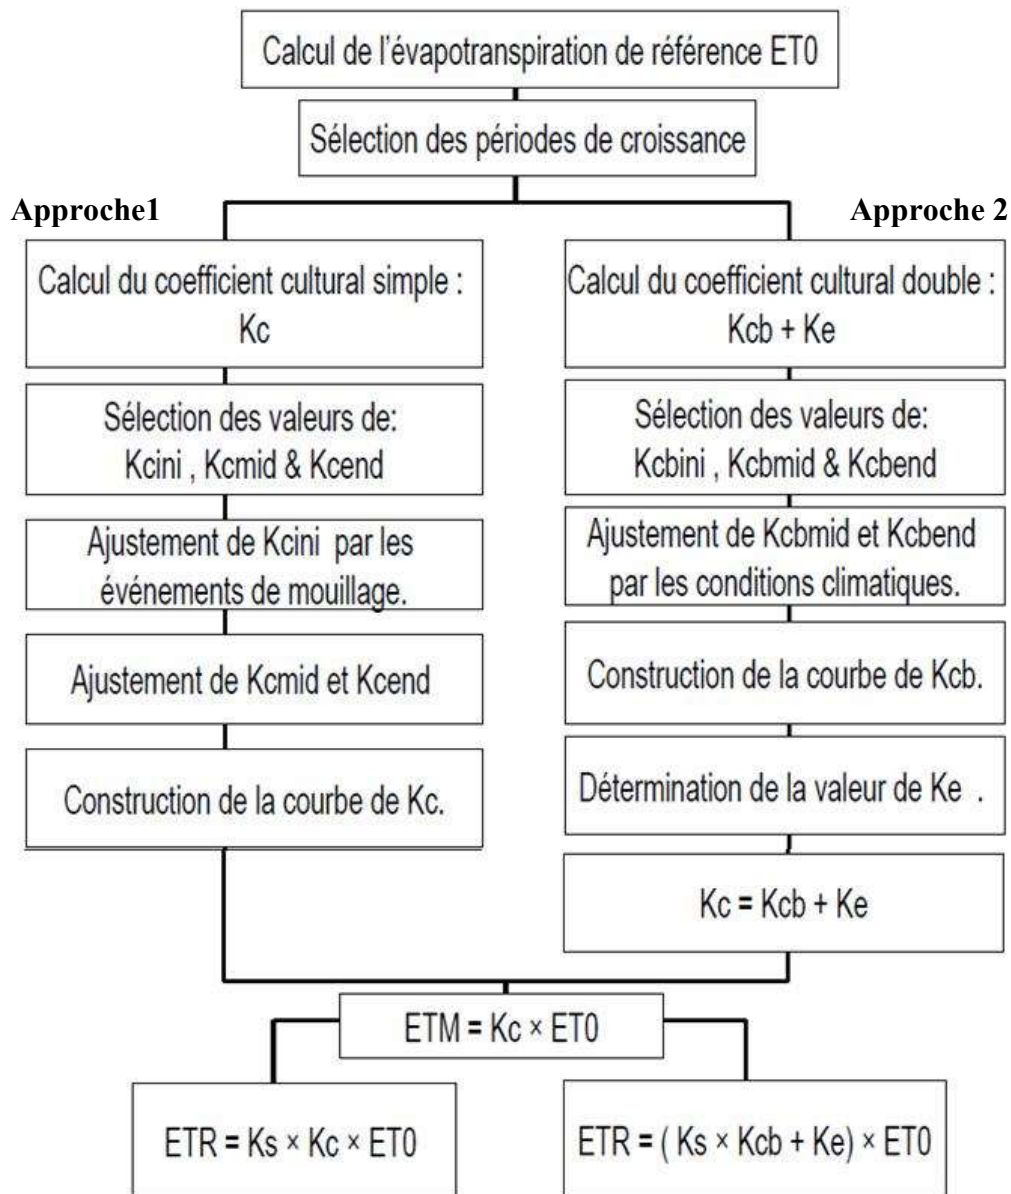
Calcul de l'évapotranspiration de référence ET0

Sélection des périodes de croissance

Approche1

Calcul du coefficient cultural simple : Kc

Sélection des valeurs de: Kcini , Kcmid & Kcend

Ajustement de Kcini par les événements de mouillage.

Ajustement de Kcmid et Kcend

Construction de la courbe de Kc.

Approche 2

Calcul du coefficient cultural double : Kcb + Ke

Sélection des valeurs de: Kcbini , Kcbmid & Kcbend

Ajustement de Kcbmid et Kcbend par les conditions climatiques.

Construction de la courbe de Kcb.

Détermination de la valeur de Ke .

Kc = Kcb + Ke

ETM = Kc × ET0

ETR = Ks × Kc × ET0

ETR = ( Ks × Kcb + Ke) × ET0